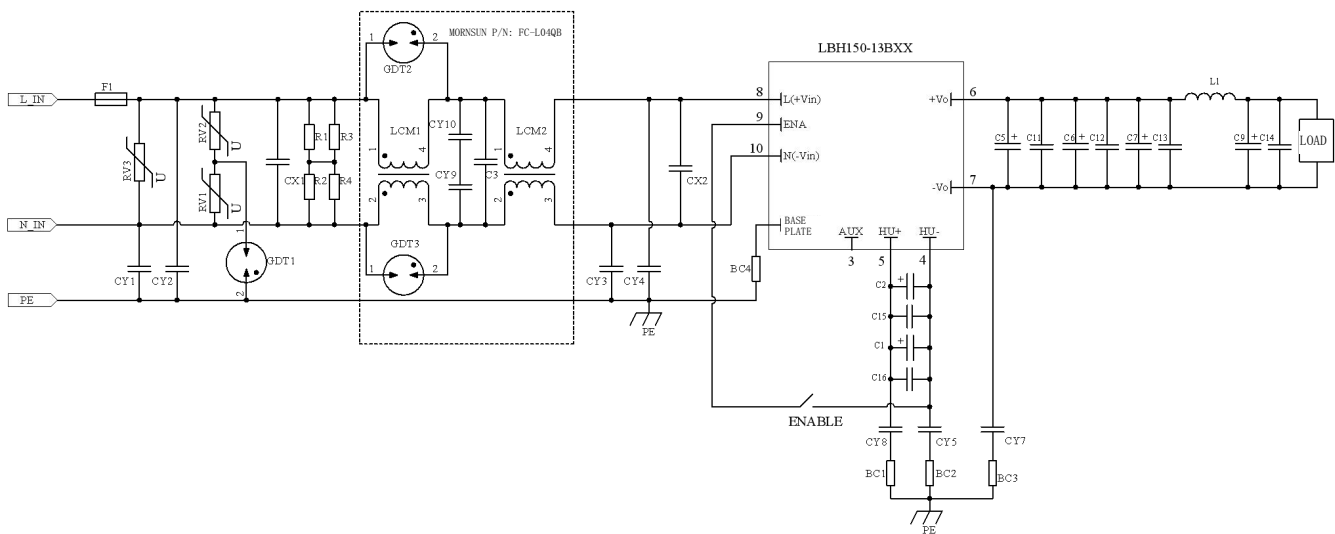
MORNSUN P/N: FC-L04QB

LBH150-13BXX

L_IN
F1
N_IN
PE
RV3
U
RV2
U
RV1
U
GDT1
1
2
CY1
CY2
CX1
R1
R3
R2
R4
GDT2
1
2
LCM1
1
4
2
3
CY10
CY9
C3
LCM2
1
4
2
3
GDT3
1
2
CY3
CY4
PE
CX2
BC4
8
L(+Vin)
9
ENA
10
N(-Vin)
BASE PLATE
AUX
3
HU+
5
HU-
4
+Vo
6
-Vo
7
L1
C5
C11
C6
C12
C7
C13
C9
C14
LOAD
C2
C15
C1
C16
ENABLE
CY8
CY5
CY7
BC1
BC2
BC3
PE